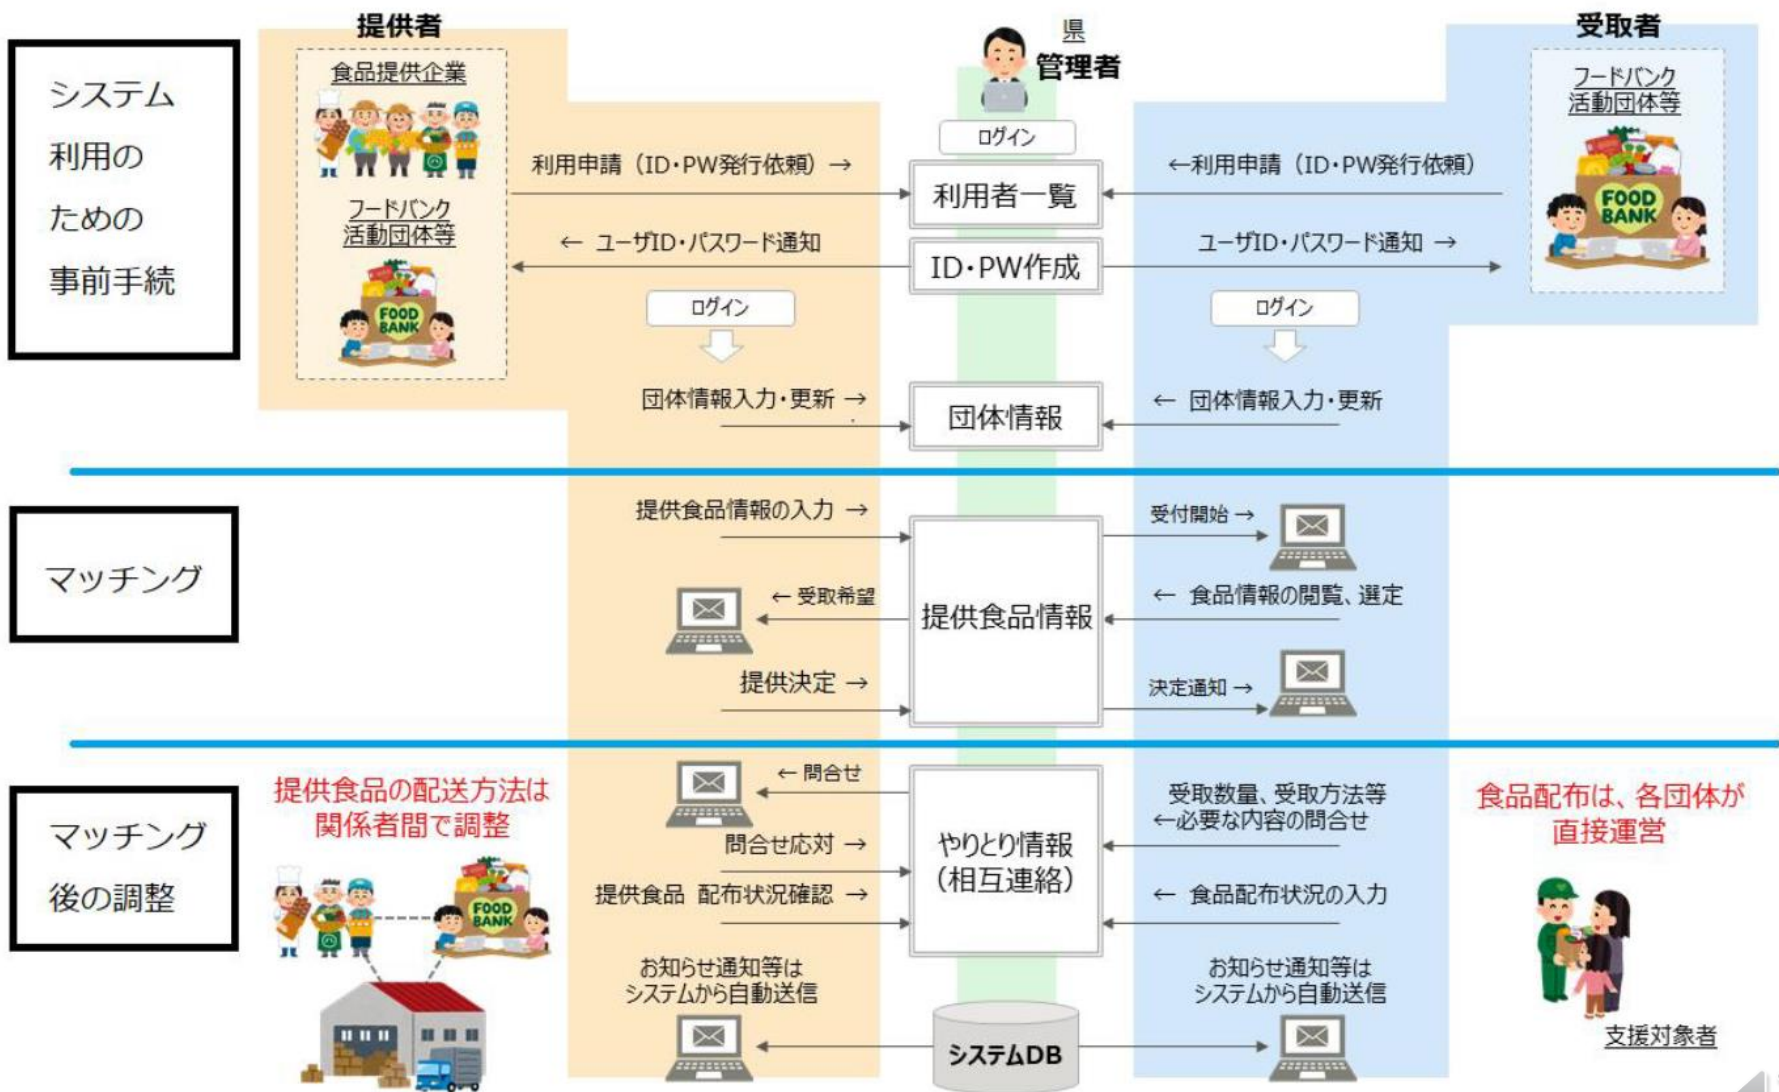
システム利用のための事前手続

提供者

食品提供企業

フードバンク活動団体等

FOOD BANK

県
管理者

ログイン

受取者

フードバンク活動団体等

FOOD BANK

利用申請（ID・PW発行依頼）→

利用者一覧

←利用申請（ID・PW発行依頼）

← ユーザID・パスワード通知

ID・PW作成

ユーザID・パスワード通知 →

ログイン

ログイン

団体情報入力・更新 →

団体情報

← 団体情報入力・更新

マッチング

提供食品情報の入力 →

受付開始 →

← 受取希望

提供食品情報

← 食品情報の閲覧、選定

提供決定 →

決定通知 →

マッチング後の調整

提供食品の配送方法は関係者間で調整

FOOD BANK

← 問合せ

問合せ応対 →

提供食品 配布状況確認 →

やりとり情報（相互連絡）

受取数量、受取方法等
←必要な内容の問合せ

← 食品配布状況の入力

食品配布は、各団体が直接運営

お知らせ通知等はシステムから自動送信

システムDB

お知らせ通知等はシステムから自動送信

支援対象者